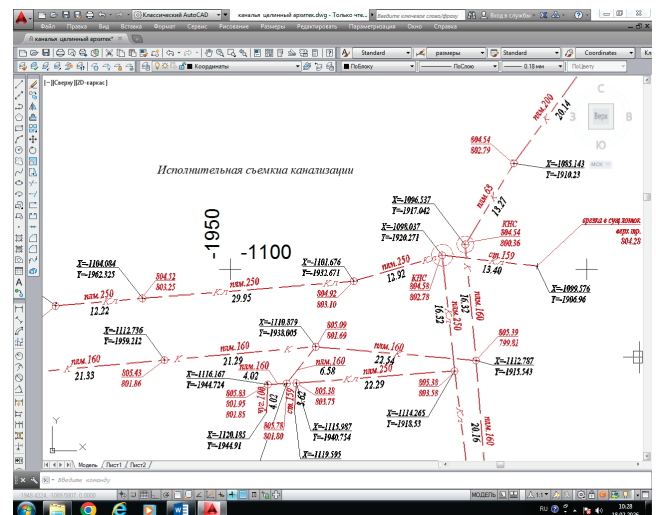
Классический AutoCAD канализ целинный архитек.dwg - Только чте... Введите ключевое слово/фразу
Файл Правка Вид Вставка Формат Сервис Рисование Размеры Редактировать Параметризация Окно Справка
канализ целинный архитек*
Standard размеры Standard Coordinates
Координаты ПоБлоку ПоСлою 0.18 мм ПоЦвету
[-][Сверху][2D-каркас]

Исполнительная съемкиа канализации

-1950
-1100

С
Верх
В
Ю
МСК

пэм. 200
20.14
804.54
802.79
X=1085.143
Y=1910.23
пэм. 63
13.27
X=1096.537
Y=1917.042
X=1099.037
Y=1920.271
КНС
804.54
80.36
врезка в сущ. колодец
верх тр.
804.28
X=1104.084
Y=1962.325
804.52
803.25
X=1101.676
Y=1932.671
пэм. 250
12.92
КНС
804.58
802.78
ст. 159
13.40
пэм. 250
12.22
Кл
пэм. 250
29.95
804.92
803.10
Кл
К
X=1099.576
Y=1906.96
16.37
16.32
пэм. 250
пэм. 160
X=1112.736
Y=1959.212
X=1110.379
Y=1938.005
805.09
801.69
пэм. 160
21.33
805.43
801.86
К
пэм. 160
21.29
К
пэм. 160
22.54
805.39
799.81
X=1112.797
Y=1915.543
X=1116.167
Y=1944.724
пэм. 160
6.58
пэм. 250
22.29
805.85
801.95
801.85
4.02
ст. 159
3.62
805.38
803.75
805.38
803.38
X=1114.265
Y=1918.53
X=1120.185
Y=1944.91
805.78
801.80
X=1115.987
Y=1940.754
X=1119.595
20.16
Кл
Модель Лист1 Лист2
Введите команду
МОДЕЛЬ RU 10:28